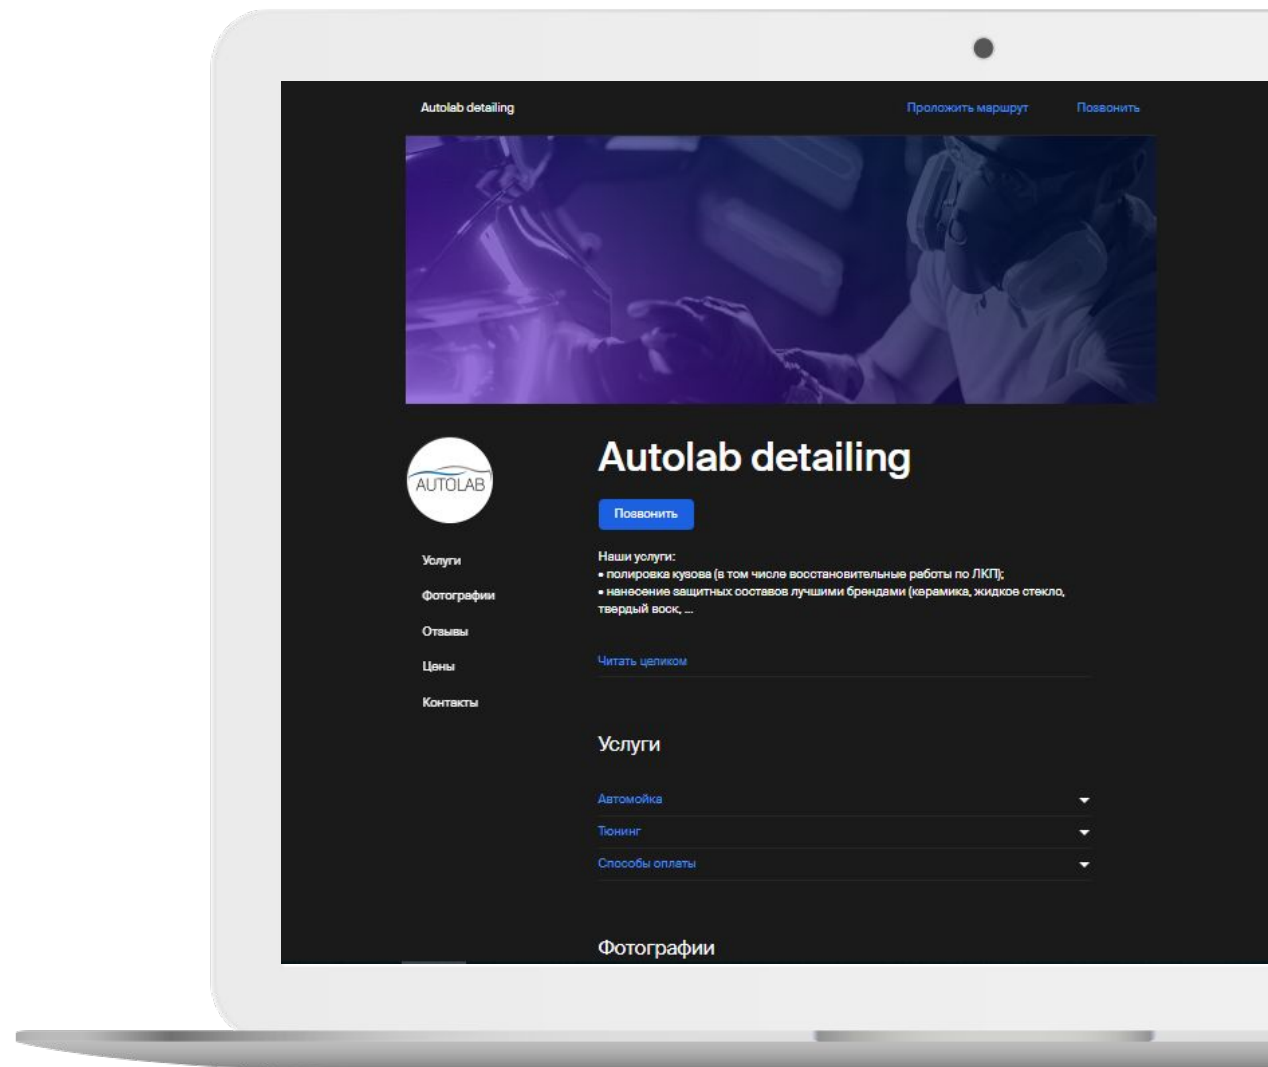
Autolab detailing

Проложить маршрут

Позвонить

AUTOLAB

Autolab detailing

Позвонить

Наши услуги:
• полировка кузова (в том числе восстановительные работы по ЛКП);
• нанесение защитных составов лучшими брендами (керамика, жидкое стекло, твердый воск, ...

Читать целиком

Услуги
Фотографии
Отзывы
Цены
Контакты

Услуги

Автомойка
Тюнинг
Способы оплаты

Фотографии